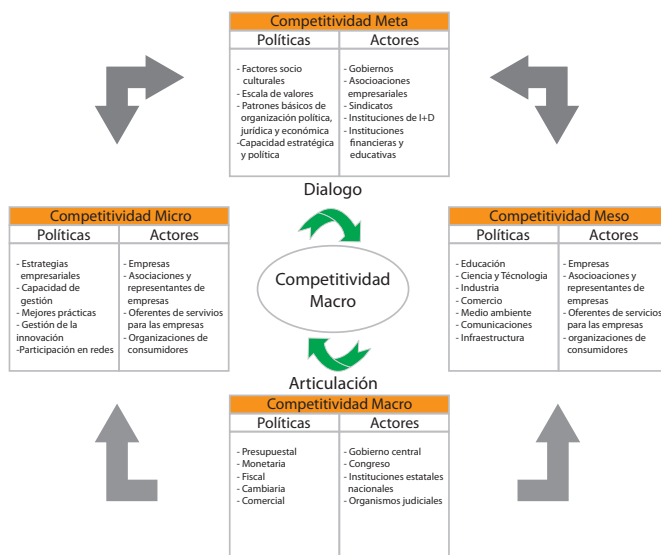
Competitividad Meta

| Políticas | Actores |
|---|---|
| - Factores socio culturales - Escala de valores - Patrones básicos de organización política, jurídica y económica -Capacidad estratégica y política | - Gobiernos - Asocioaciones empresariales - Sindicatos - Instituciones de I+D - Instituciones financieras y educativas |

Dialogo

Competitividad Micro

| Políticas | Actores |
|---|---|
| - Estrategias empresariales - Capacidad de gestión - Mejores prácticas - Gestión de la innovación -Participación en redes | - Empresas - Asociaciones y representantes de empresas - Oferentes de servivios para las empresas - Organizaciones de consumidores |

Competitividad Macro

Competitividad Meso

| Políticas | Actores |
|---|---|
| - Educación - Ciencia y Técnologia - Industria - Comercio - Medio ambiente - Comunicaciones - Infraestructura | - Empresas - Asocioaciones y representantes de empresas - Oferentes de servicios para las empresas - organizaciones de consumidores |

Articulación

Competitividad Macro

| Políticas | Actores |
|---|---|
| - Presupuestal - Monetaria - Fiscal - Cambiaria - Comercial | - Gobierno central - Congreso - Instituciones estatales nacionales - Organismos judiciales |